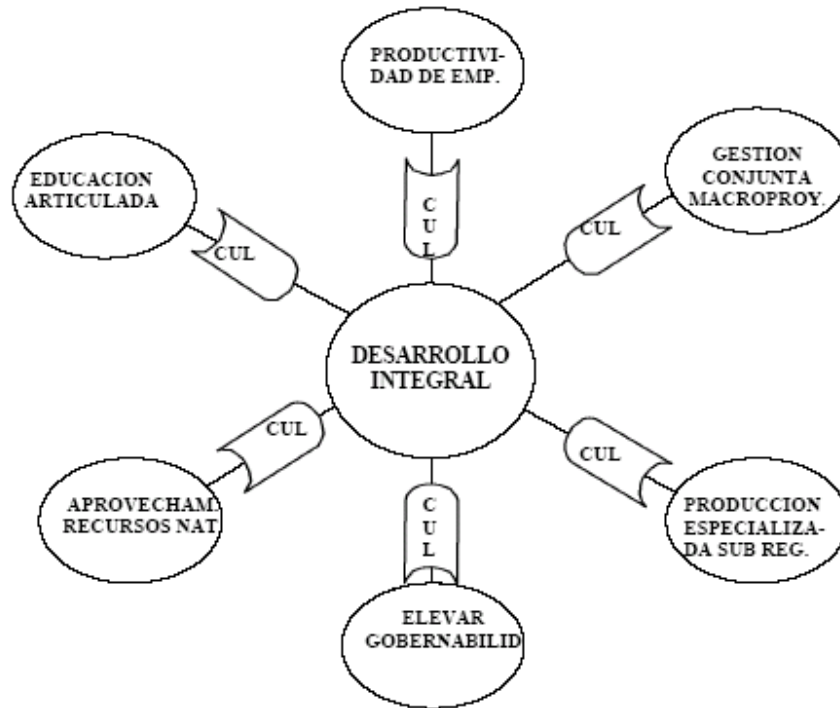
PRODUCTIVIDAD DE EMP.

EDUCACION ARTICULADA

GESTION CONJUNTA MACROPROY.

CUL

CUL

CUL

DESARROLLO INTEGRAL

CUL

CUL

APROVECHAM. RECURSOS NAT.

CUL

PRODUCCION ESPECIALIZADA SUB REG.

ELEVAR GOBERNABILID